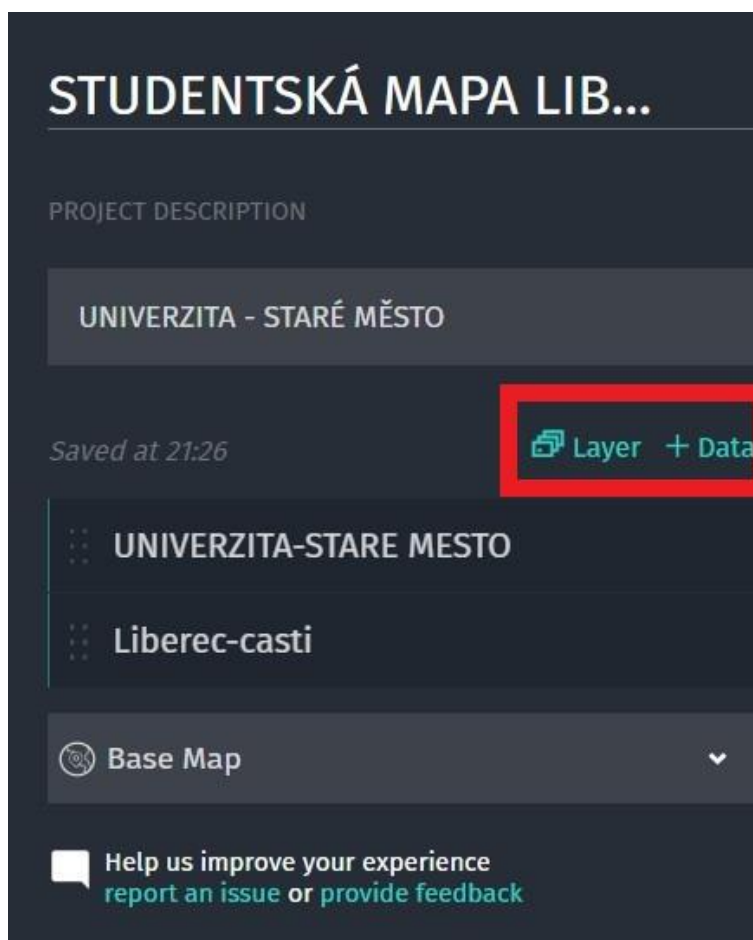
STUDENTSKÁ MAPA LIB...

PROJECT DESCRIPTION

UNIVERZITA - STARÉ MĚSTO

Saved at 21:26

Layer + Data

UNIVERZITA-STARE MESTO

Liberec-casti

Base Map

Help us improve your experience
report an issue or provide feedback